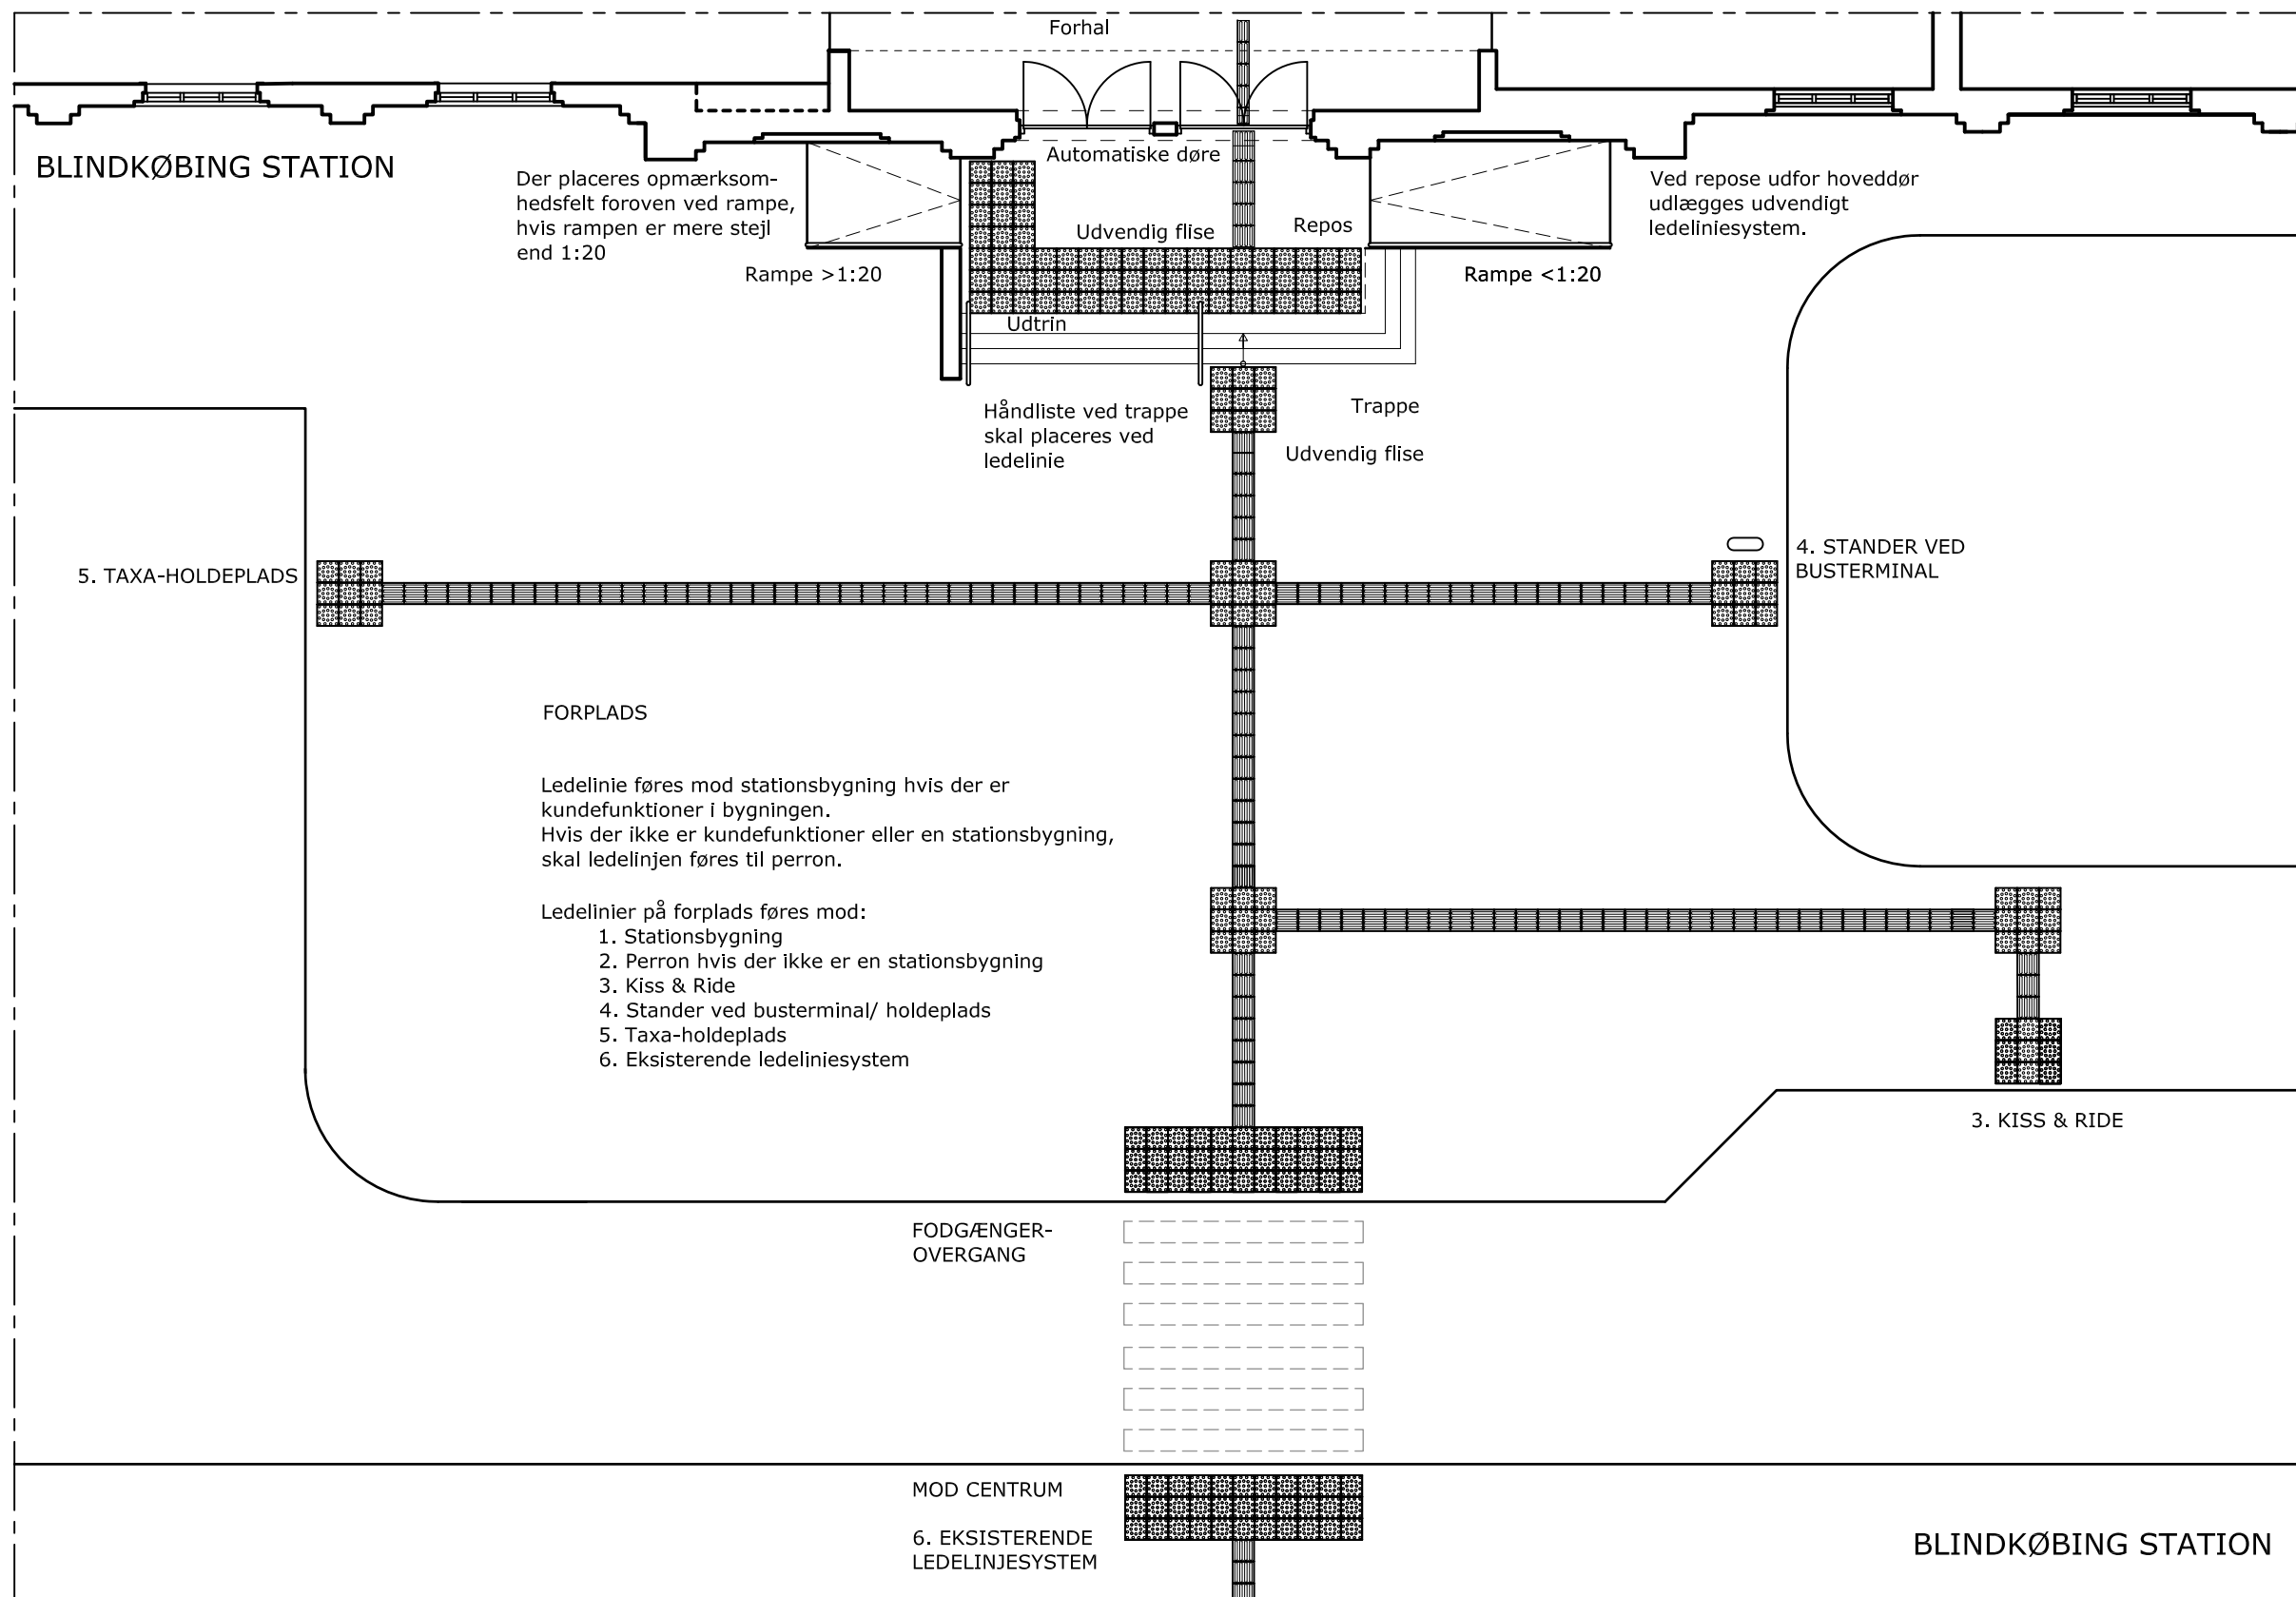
Forhal

BLINDKØBING STATION

Automatiske døre

Der placeres opmærksomhedsfelt foroven ved rampe, hvis rampen er mere stejl end 1:20

Udvendig flise

Repos

Ved repose udfor hoveddør udlægges udvendigt ledeliniesystem.

Rampe >1:20

Rampe <1:20

Udtrin

Håndliste ved trappe skal placeres ved ledelinie

Trappe

Udvendig flise

5. TAXA-HOLDEPLADS

4. STANDER VED BUSTERMINAL

FORPLADS

Ledelinie føres mod stationsbygning hvis der er kundefunktioner i bygningen.
Hvis der ikke er kundefunktioner eller en stationsbygning, skal ledelinjen føres til perron.

Ledelinier på forplads føres mod:
1. Stationsbygning
2. Perron hvis der ikke er en stationsbygning
3. Kiss & Ride
4. Stander ved busterminal/ holdeplads
5. Taxa-holdeplads
6. Eksisterende ledeliniesystem

3. KISS & RIDE

FODGÆNGER-OVERGANG

MOD CENTRUM

6. EKSISTERENDE LEDELINJESYSTEM

BLINDKØBING STATION